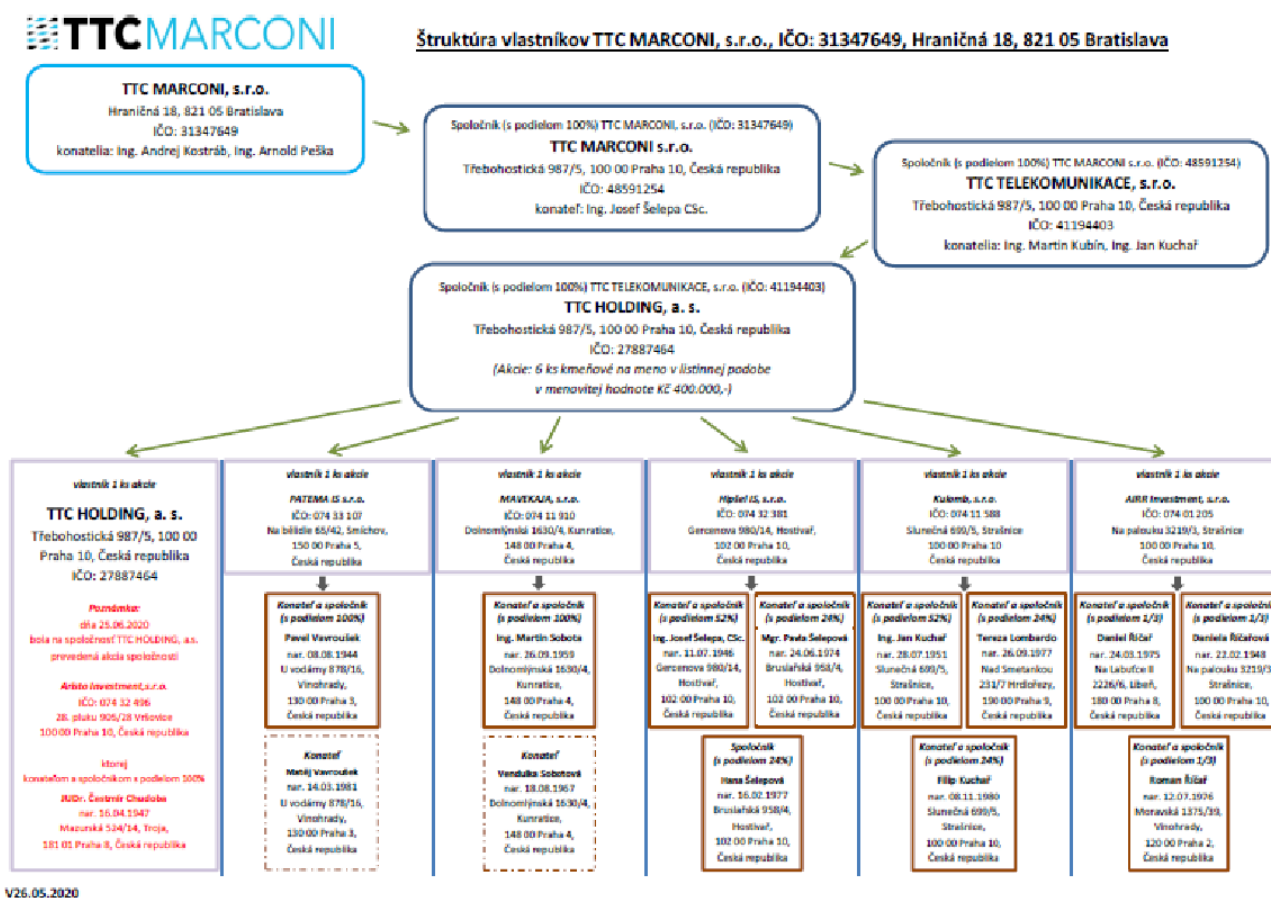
TTC MARCONI

Štruktúra vlastníkov TTC MARCONI, s.r.o., IČO: 31347649, Hraničná 18, 821 05 Bratislava

TTC MARCONI, s.r.o.
Hraničná 18, 821 05 Bratislava
IČO: 31347649
konatelia: Ing. Andrej Kostráb, Ing. Arnold Peška

Spoločník (s podielom 100%) TTC MARCONI, s.r.o. (IČO: 31347649)
TTC MARCONI s.r.o.
Třebohostická 987/5, 100 00 Praha 10, Česká republika
IČO: 48591254
konateľ: Ing. Josef Šelepa CSc.

Spoločník (s podielom 100%) TTC MARCONI s.r.o. (IČO: 48591254)
TTC TELEKOMUNIKACE, s.r.o.
Třebohostická 987/5, 100 00 Praha 10, Česká republika
IČO: 41194403
konatelia: Ing. Martin Kubín, Ing. Jan Kuchař

Spoločník (s podielom 100%) TTC TELEKOMUNIKACE, s.r.o. (IČO: 41194403)
TTC HOLDING, a. s.
Třebohostická 987/5, 100 00 Praha 10, Česká republika
IČO: 27887464
(Akcie: 6 ks kmeňové na meno v listinnej podobe v menovitej hodnote Kč 400.000,-)

vlastník 1 ks akcie
TTC HOLDING, a. s.
Třebohostická 987/5, 100 00 Praha 10, Česká republika
IČO: 27887464

Poznámka:
dňa 25.06.2020 bola na spoločnosť TTC HOLDING, a.s. prevedená akcia spoločnosti
Aristo Investment, s.r.o.
IČO: 074 32 496
28. pluku 906/28 Vršovice
100 00 Praha 10, Česká republika
ktorej konateľom a spoločníkom s podielom 100%
JUDr. Čestmír Chadima
nar. 16.04.1947
Mazurská 534/14, Troja,
181 01 Praha 8, Česká republika

vlastník 1 ks akcie
PATEMA IS s.r.o.
IČO: 074 33 107
Na bělidle 65/42, Smíchov,
150 00 Praha 5,
Česká republika

Konateľ a spoločník (s podielom 100%)
Pavel Vavroušek
nar. 08.08.1944
U vodárny 878/16,
Vinohrady,
130 00 Praha 3,
Česká republika

Konateľ
Matěj Vavroušek
nar. 14.03.1981
U vodárny 878/16,
Vinohrady,
130 00 Praha 3,
Česká republika

vlastník 1 ks akcie
MAVEKAJA, s.r.o.
IČO: 074 11 910
Dolnomlýnská 1630/4, Kunratice,
148 00 Praha 4,
Česká republika

Konateľ a spoločník (s podielom 100%)
Ing. Martin Sobota
nar. 26.09.1959
Dolnomlýnská 1630/4,
Kunratice,
148 00 Praha 4,
Česká republika

Konateľ
Vendulka Sobotová
nar. 18.08.1967
Dolnomlýnská 1630/4,
Kunratice,
148 00 Praha 4,
Česká republika

vlastník 1 ks akcie
Hipšel IS, s.r.o.
IČO: 074 32 381
Gercenova 980/14, Hostivař,
102 00 Praha 10,
Česká republika

Konateľ a spoločník (s podielom 52%)
Ing. Josef Šelepa, CSc.
nar. 11.07.1946
Gercenova 980/14,
Hostivař,
102 00 Praha 10,
Česká republika

Konateľ a spoločník (s podielom 24%)
Mgr. Pavla Šelepová
nar. 24.06.1974
Bruslařská 958/4,
Hostivař,
102 00 Praha 10,
Česká republika

Spoločník (s podielom 24%)
Hana Šelepová
nar. 16.02.1977
Bruslařská 958/4,
Hostivař,
102 00 Praha 10,
Česká republika

vlastník 1 ks akcie
Kulamb, s.r.o.
IČO: 074 11 588
Sluneční 699/5, Strašnice
100 00 Praha 10,
Česká republika

Konateľ a spoločník (s podielom 52%)
Ing. Jan Kuchař
nar. 28.07.1951
Sluneční 699/5,
Strašnice,
100 00 Praha 10,
Česká republika

Konateľ a spoločník (s podielom 24%)
Tereza Lombardo
nar. 26.09.1977
Nad Smetankou 231/7 Hrdlořezy,
190 00 Praha 9,
Česká republika

Konateľ a spoločník (s podielom 24%)
Filip Kuchař
nar. 08.11.1980
Sluneční 699/5,
Strašnice,
100 00 Praha 10,
Česká republika

vlastník 1 ks akcie
AIRR Investment, s.r.o.
IČO: 074 01 205
Na palouku 3219/3, Strašnice
100 00 Praha 10,
Česká republika

Konateľ a spoločník (s podielom 1/3)
Daniel Říčař
nar. 24.03.1975
Na Labuťce II 2226/6, Libeň,
180 00 Praha 8,
Česká republika

Konateľ a spoločník (s podielom 1/3)
Daniela Říčařová
nar. 23.02.1948
Na palouku 3219/3,
Strašnice,
100 00 Praha 10,
Česká republika

Konateľ a spoločník (s podielom 1/3)
Roman Říčař
nar. 12.07.1976
Moravská 1375/39,
Vinohrady,
120 00 Praha 2,
Česká republika

V26.05.2020